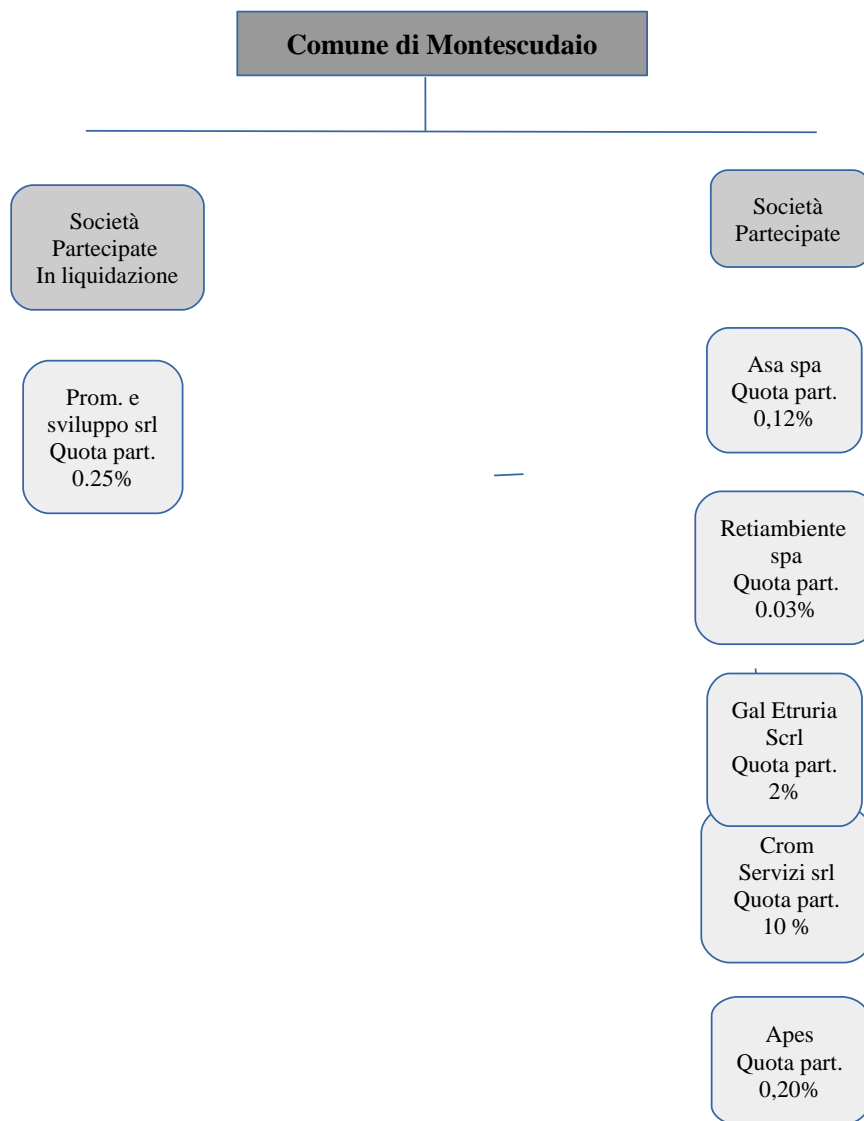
Comune di Montescudaio

Società Partecipate In liquidazione

Società Partecipate

Prom. e sviluppo srl Quota part. 0.25%

Asa spa Quota part. 0,12%

Retiambiente spa Quota part. 0.03%

Gal Etruria Scrl Quota part. 2%

Crom Servizi srl Quota part. 10 %

Apes Quota part. 0,20%